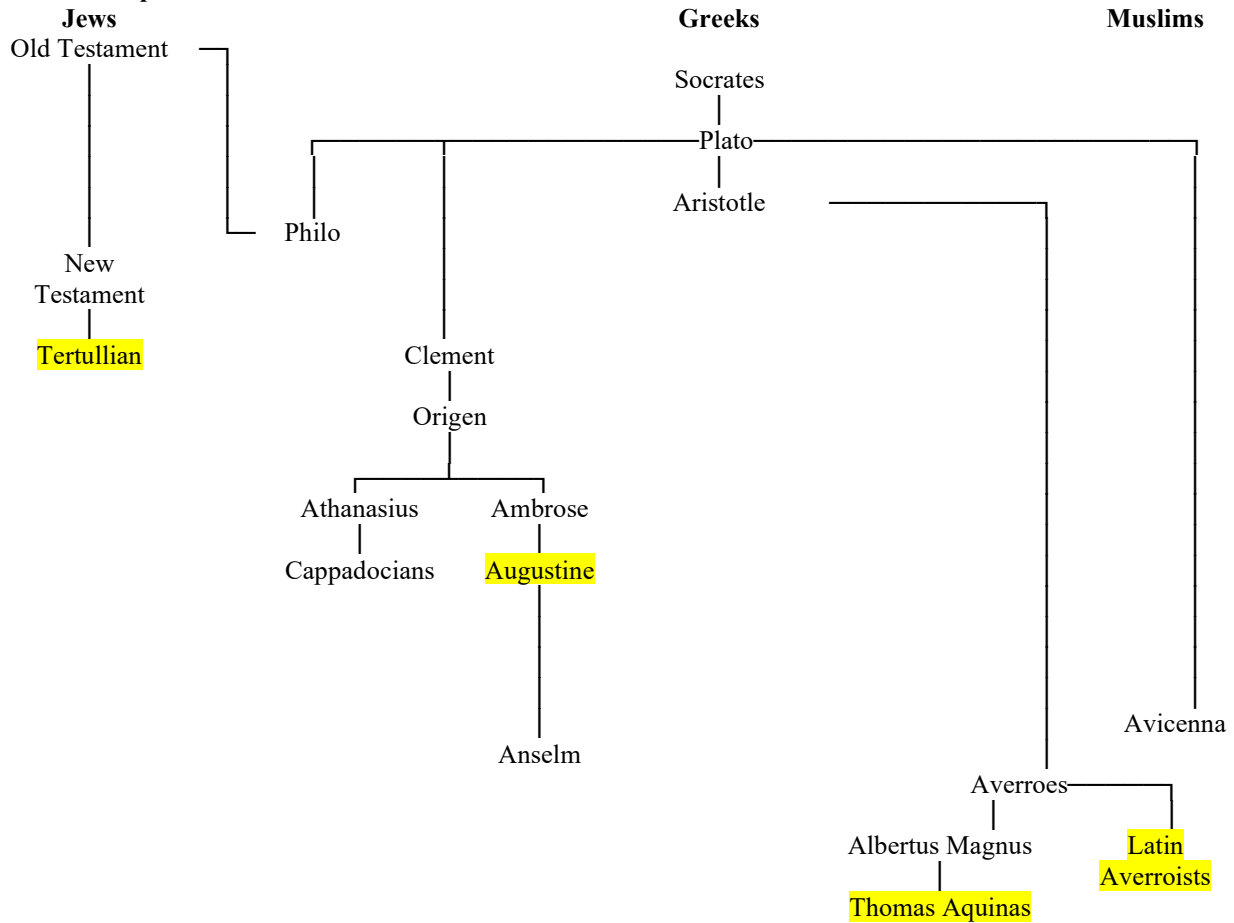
Jews

Old Testament

New Testament

Tertullian

Greeks

Socrates

Plato

Aristotle

Philo

Clement

Origen

Athanasius

Cappadocians

Ambrose

Augustine

Anselm

Muslims

Avicenna

Averroes

Albertus Magnus

Thomas Aquinas

Latin Averroists